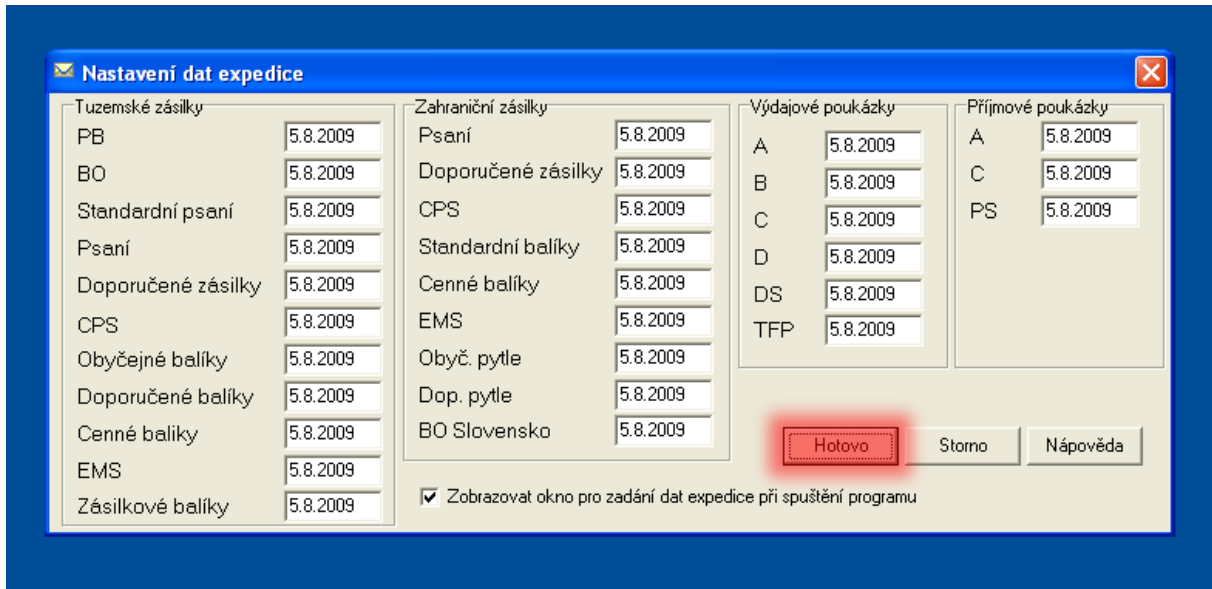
Nastavení dat expedice

Tuzemské zásilky
PB 5.8.2009
BO 5.8.2009
Standardní psaní 5.8.2009
Psaní 5.8.2009
Doporučené zásilky 5.8.2009
CPS 5.8.2009
Obyčejné balíky 5.8.2009
Doporučené balíky 5.8.2009
Cenné baliky 5.8.2009
EMS 5.8.2009
Zásilkové balíky 5.8.2009

Zahraniční zásilky
Psaní 5.8.2009
Doporučené zásilky 5.8.2009
CPS 5.8.2009
Standardní balíky 5.8.2009
Cenné balíky 5.8.2009
EMS 5.8.2009
Obyč. pytle 5.8.2009
Dop. pytle 5.8.2009
BO Slovensko 5.8.2009

Výdajové poukázky
A 5.8.2009
B 5.8.2009
C 5.8.2009
D 5.8.2009
DS 5.8.2009
TFP 5.8.2009

Příjmové poukázky
A 5.8.2009
C 5.8.2009
PS 5.8.2009

Hotovo
Storno
Nápověda

Zobrazovat okno pro zadání dat expedice při spuštění programu